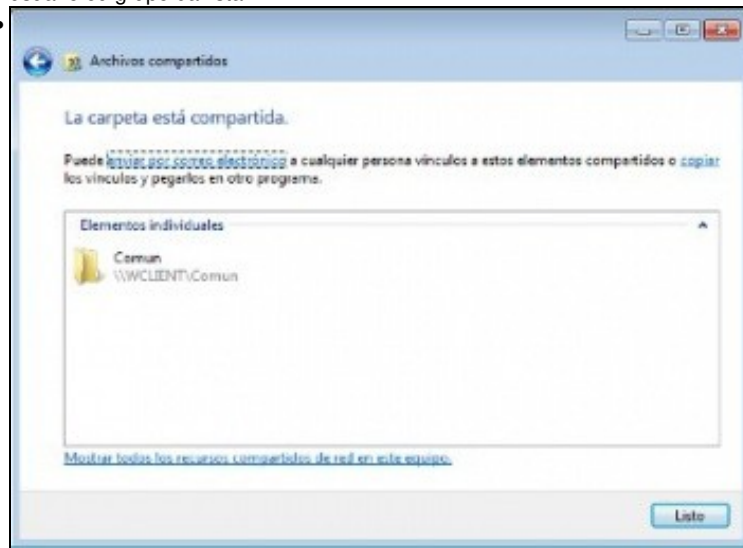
Archivos compartidos

La carpeta está compartida.

Puede enviar por correo electrónico a cualquier persona vínculos a estos elementos compartidos o copiar los vínculos y pegarlos en otro programa.

Elementos individuales

Comun
\\WCLIENT\Comun

Mostrar todos los recursos compartidos de red en este equipo.

Listo